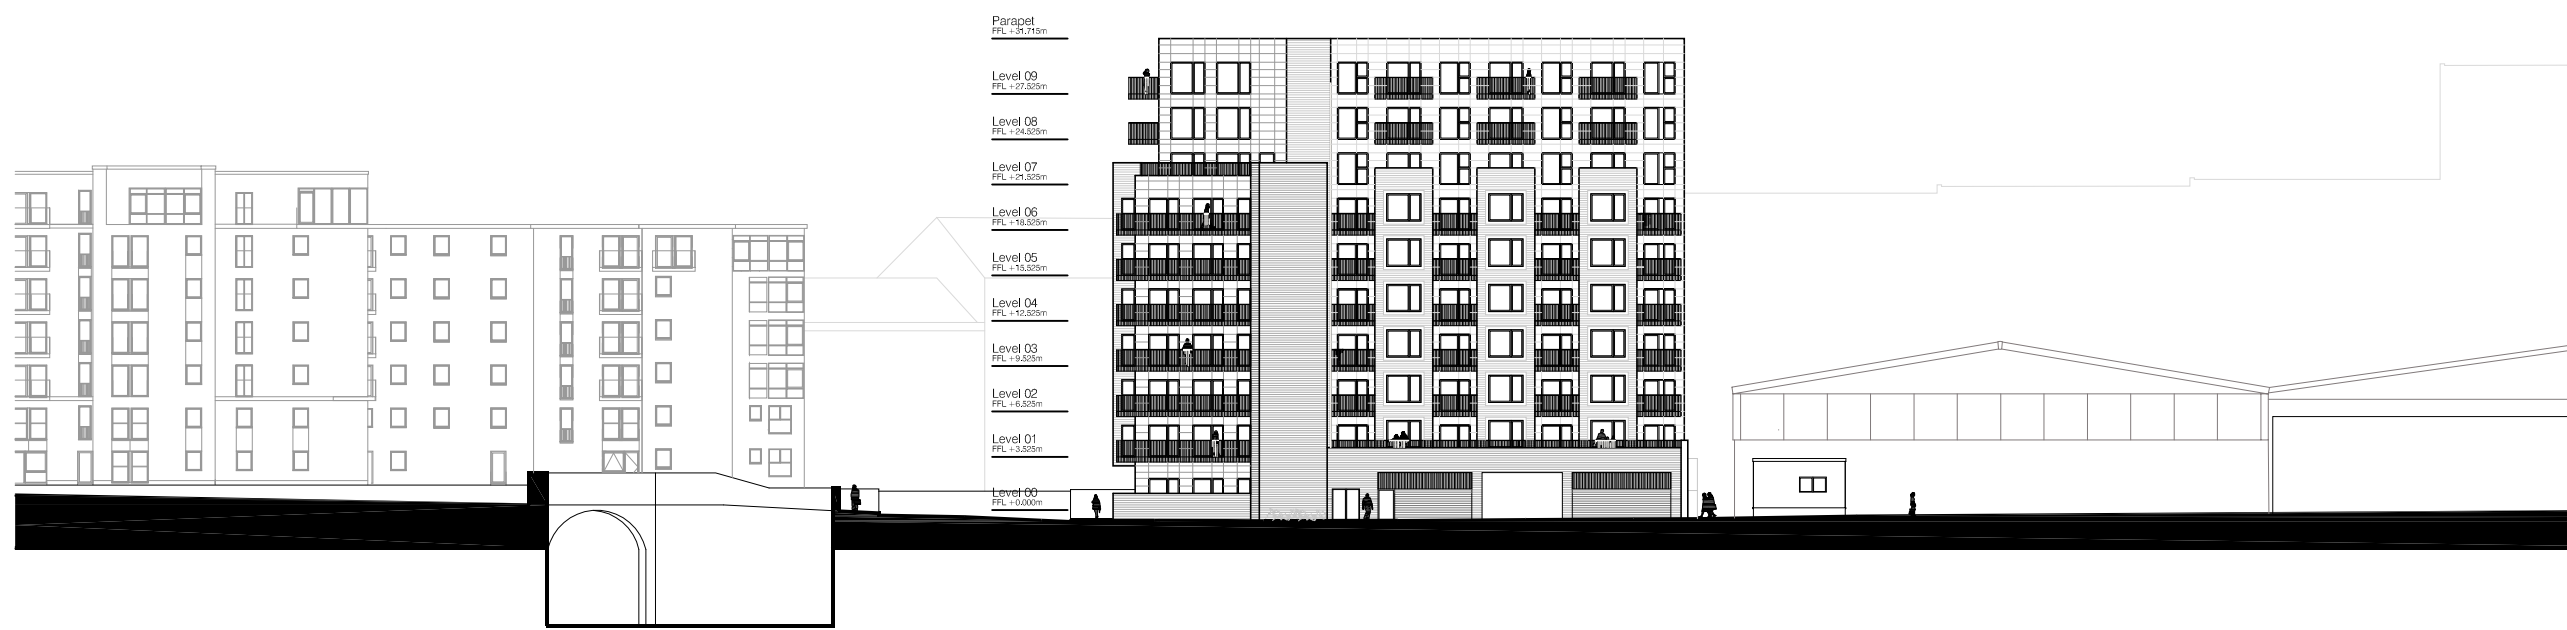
Parapet
FFL +31.715m

Level 09
FFL +27.525m

Level 08
FFL +24.525m

Level 07
FFL +21.525m

Level 06
FFL +18.525m

Level 05
FFL +15.525m

Level 04
FFL +12.525m

Level 03
FFL +9.525m

Level 02
FFL +6.525m

Level 01
FFL +3.525m

Level 00
FFL +0.000m